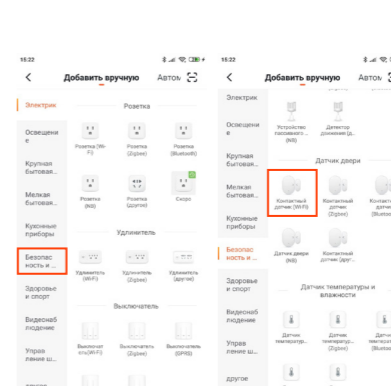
15:22

Добавить вручную Автом

Электрик
Освещение
Крупная бытовая...
Мелкая бытовая...
Кухонные приборы
Безопасность и ...
Здоровье и спорт
Видеонаблюдение
Управление ш...

Розетка
Розетка (Wi-Fi)
Розетка (Zigbee)
Розетка (Bluetooth)
Розетка (NB)
Розетка (Zigbee)
Скоро

Удлинитель
Удлинитель (Wi-Fi)
Удлинитель (Zigbee)
Удлинитель (другое)

Выключатель
Выключатель (Wi-Fi)
Выключатель (Zigbee)
Выключатель (GPRS)

15:22

Добавить вручную Автом

Электрик
Освещение
Крупная бытовая...
Мелкая бытовая...
Кухонные приборы
Безопасность и ...
Здоровье и спорт
Видеонаблюдение
Управление ш...
другое

Устройство газового...
Детектор дыма...

Датчик двери
Контактный датчик (Wi-Fi)
Контактный датчик (Zigbee)
Контактный датчик (Bluetooth)
Датчик двери (NB)
Контактный датчик (другое)

Датчик температуры и влажности
Датчик температур...
Датчик температур...
Датчик температур...